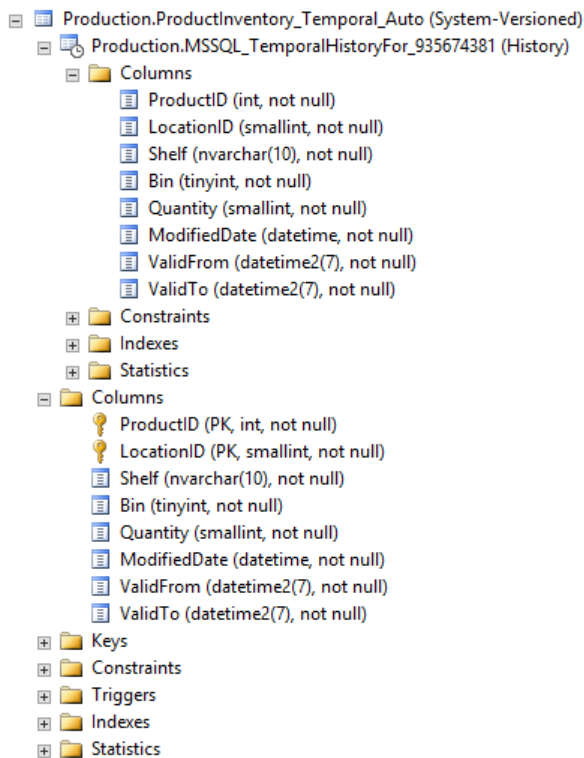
Production.ProductInventory_Temporal_Auto (System-Versioned)
Production.MSSQL_TemporalHistoryFor_935674381 (History)
Columns
ProductID (int, not null)
LocationID (smallint, not null)
Shelf (nvarchar(10), not null)
Bin (tinyint, not null)
Quantity (smallint, not null)
ModifiedDate (datetime, not null)
ValidFrom (datetime2(7), not null)
ValidTo (datetime2(7), not null)
Constraints
Indexes
Statistics
Columns
ProductID (PK, int, not null)
LocationID (PK, smallint, not null)
Shelf (nvarchar(10), not null)
Bin (tinyint, not null)
Quantity (smallint, not null)
ModifiedDate (datetime, not null)
ValidFrom (datetime2(7), not null)
ValidTo (datetime2(7), not null)
Keys
Constraints
Triggers
Indexes
Statistics